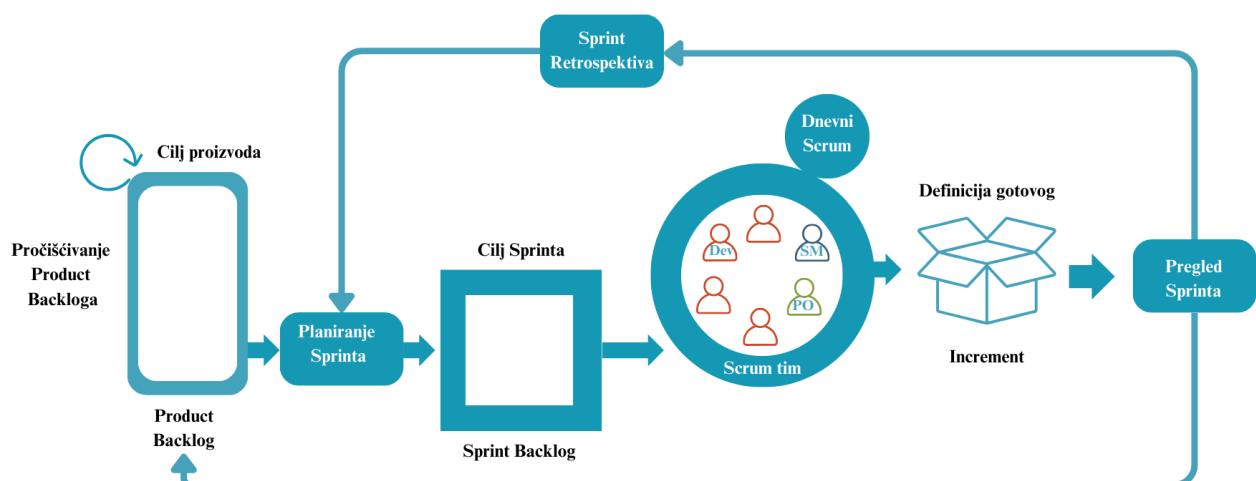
Sprint Retrospektiva

Dnevni Scrum

Cilj proizvoda

Pročišćivanje Product Backloga

Product Backlog

Planiranje Sprinta

Cilj Sprinta

Sprint Backlog

Dev

SM

PO

Scrum tim

Definicija gotovog

Increment

Pregled Sprinta